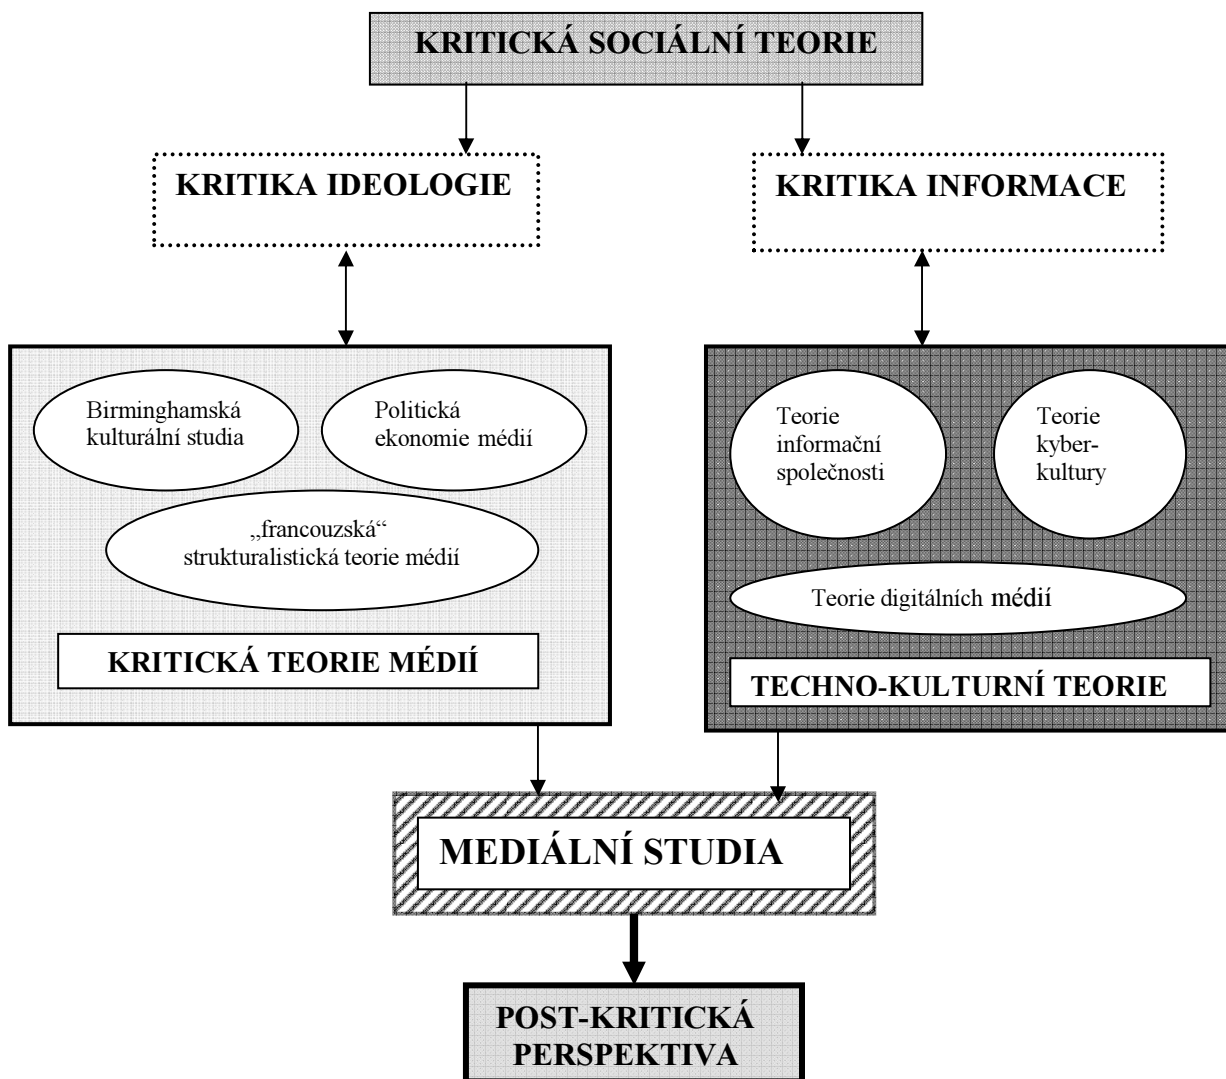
KRITICKÁ SOCIÁLNÍ TEORIE

KRITIKA IDEOLOGIE

KRITIKA INFORMACE

Birminghamská kulturální studia

Politická ekonomie médií

„francouzská“ strukturalistická teorie médií

KRITICKÁ TEORIE MÉDIÍ

Teorie informační společnosti

Teorie kyberkultury

Teorie digitálních médií

TECHNO-KULTURNÍ TEORIE

MEDIÁLNÍ STUDIA

POST-KRITICKÁ PERSPEKTIVA